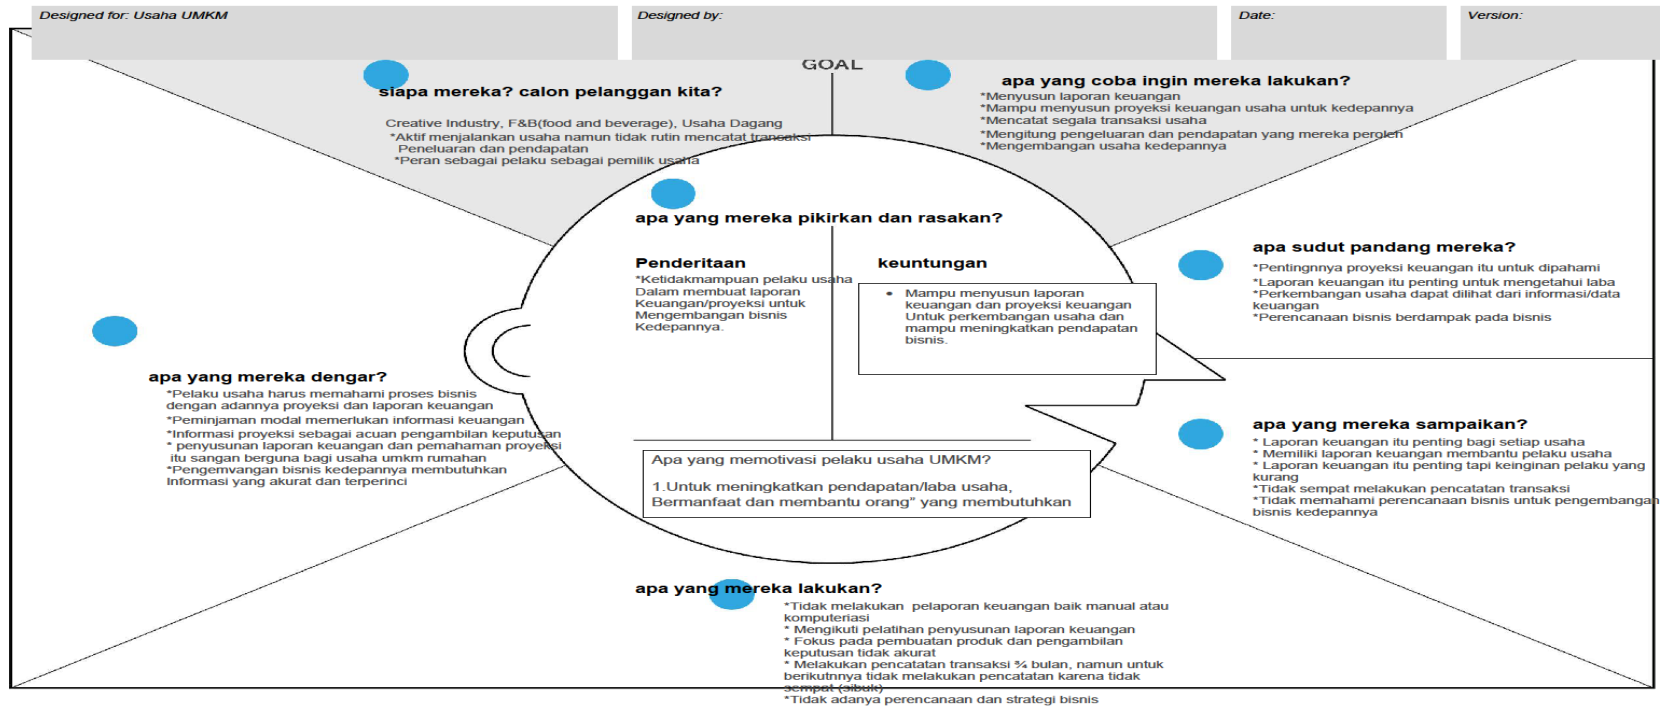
Designed for: Usaha UMKM

Designed by:

Date:

Version:

GOAL

siapa mereka? calon pelanggan kita?

Creative Industry, F&B(food and beverage), Usaha Dagang
*Aktif menjalankan usaha namun tidak rutin mencatat transaksi Peneluaran dan pendapatan
*Peran sebagai pelaku sebagai pemilik usaha

apa yang coba ingin mereka lakukan?

*Menyusun laporan keuangan
*Mampu menyusun proyeksi keuangan usaha untuk kedepannya
*Mencatat segala transaksi usaha
*Mengitung pengeluaran dan pendapatan yang mereka peroleh
*Mengembangan usaha kedepannya

apa yang mereka pikirkan dan rasakan?

Penderitaan

*Ketidakmampuan pelaku usaha Dalam membuat laporan Keuangan/proyeksi untuk Mengembangan bisnis Kedepannya.

keuntungan

• Mampu menyusun laporan keuangan dan proyeksi keuangan Untuk perkembangan usaha dan mampu meningkatkan pendapatan bisnis.

apa sudut pandang mereka?

*Pentingnnya proyeksi keuangan itu untuk dipahami
*Laporan keuangan itu penting untuk mengetahui laba
*Perkembangan usaha dapat dilihat dari informasi/data keuangan
*Perencanaan bisnis berdampak pada bisnis

apa yang mereka dengar?

*Pelaku usaha harus memahami proses bisnis dengan adanya proyeksi dan laporan keuangan
*Peminjaman modal memerlukan informasi keuangan
*Informasi proyeksi sebagai acuan pengambilan keputusan
* penyusunan laporan keuangan dan pemahaman proyeksi itu sangan berguna bagi usaha umkm rumahan
*Pengemvangan bisnis kedepannya membutuhkan Informasi yang akurat dan terperinci

Apa yang memotivasi pelaku usaha UMKM?

1.Untuk meningkatkan pendapatan/laba usaha, Bermanfaat dan membantu orang" yang membutuhkan

apa yang mereka sampaikan?

* Laporan keuangan itu penting bagi setiap usaha
* Memiliki laporan keuangan membantu pelaku usaha
* Laporan keuangan itu penting tapi keinginan pelaku yang kurang
*Tidak sempat melakukan pencatatan transaksi
*Tidak memahami perencanaan bisnis untuk pengembangan bisnis kedepannya

apa yang mereka lakukan?

*Tidak melakukan pelaporan keuangan baik manual atau komputerisasi
* Mengikuti pelatihan penyusunan laporan keuangan
* Fokus pada pembuatan produk dan pengambilan keputusan tidak akurat
* Melakukan pencatatan transaksi ¾ bulan, namun untuk berikutnnya tidak melakukan pencatatan karena tidak sempat (sibuk)
*Tidak adanya perencanaan dan strategi bisnis